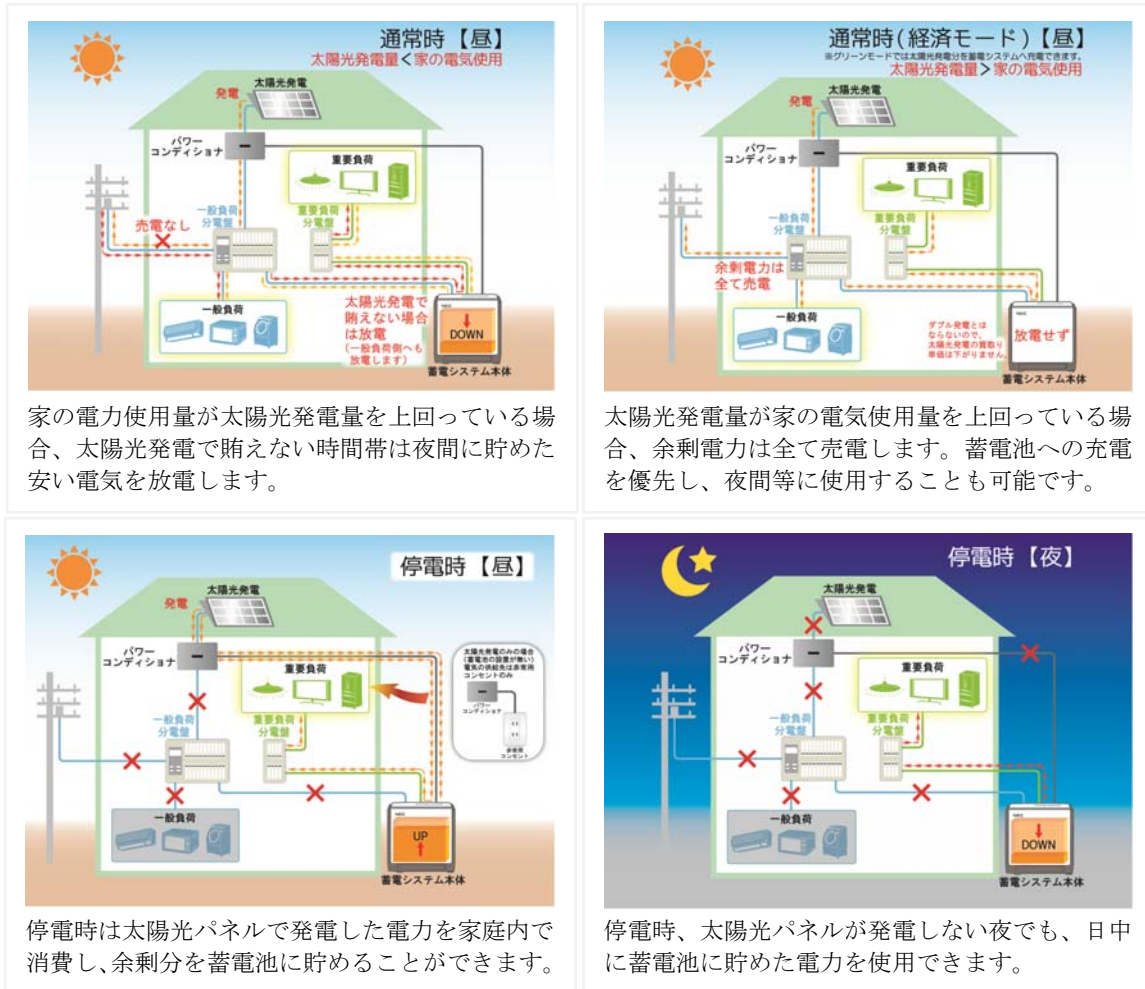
通常時【昼】
太陽光発電量＜家の電気使用

太陽光発電
発電
パワーコンディショナ
重要負荷
一般負荷分電盤
重要負荷分電盤
売電なし
一般負荷
太陽光発電で賄えない場合は放電
（一般負荷側へも放電します）
DOWN
蓄電システム本体

家の電力使用量が太陽光発電量を上回っている場合、太陽光発電で賄えない時間帯は夜間に貯めた安い電気を放電します。

通常時(経済モード)【昼】
※グリーンモードでは太陽光発電分を蓄電システムへ充電できます。
太陽光発電量＞家の電気使用

太陽光発電
発電
パワーコンディショナ
重要負荷
一般負荷分電盤
重要負荷分電盤
余剰電力は全て売電
一般負荷
ダブル発電とはならないので、太陽光発電の買取り単価は下がりません。
放電せず
蓄電システム本体

太陽光発電量が家の電気使用量を上回っている場合、余剰電力は全て売電します。蓄電池への充電を優先し、夜間等に使用することも可能です。

停電時【昼】

太陽光発電
発電
パワーコンディショナ
重要負荷
一般負荷分電盤
重要負荷分電盤
一般負荷
太陽光発電のみの場合（蓄電池の設置が無い）電気の供給先は非常用コンセントのみ
パワーコンディショナ
非常用コンセント
UP
蓄電システム本体

停電時は太陽光パネルで発電した電力を家庭内で消費し、余剰分を蓄電池に貯めることができます。

停電時【夜】

太陽光発電
パワーコンディショナ
重要負荷
一般負荷分電盤
重要負荷分電盤
一般負荷
DOWN
蓄電システム本体

停電時、太陽光パネルが発電しない夜でも、日中に蓄電池に貯めた電力を使用できます。